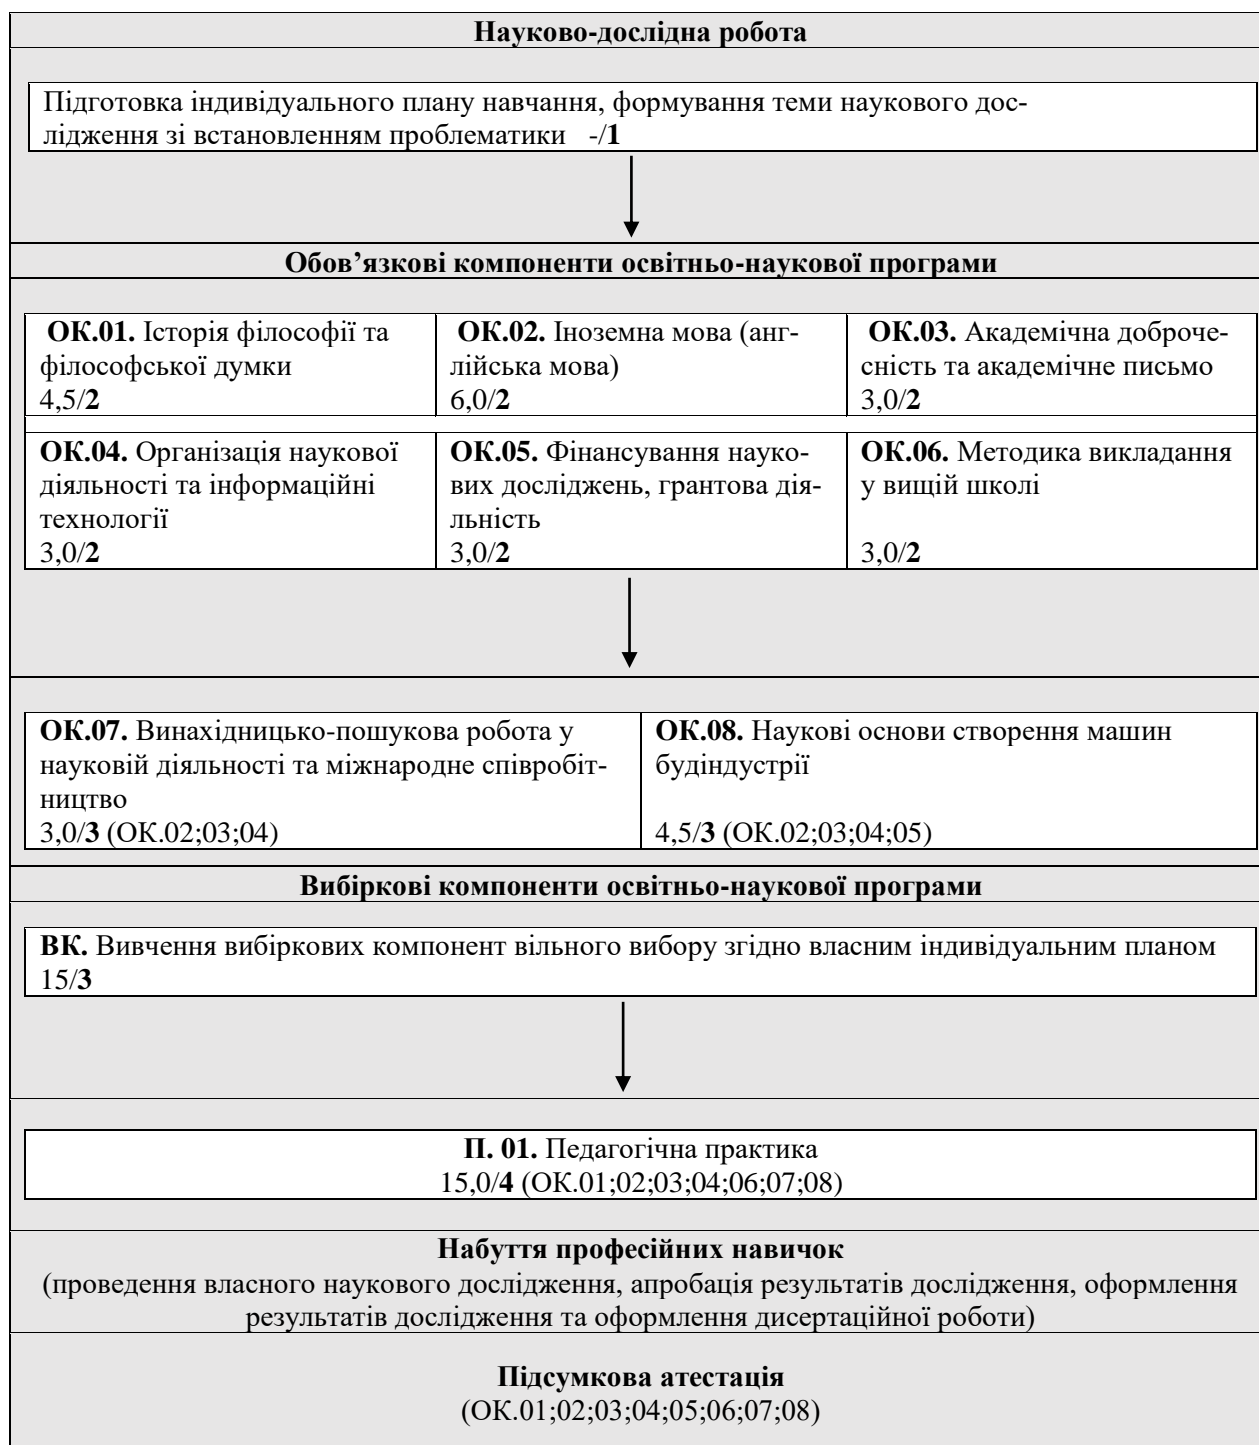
**Науково-дослідна робота**

Підготовка індивідуального плану навчання, формування теми наукового дослідження зі встановленням проблематики -/**1**

**Обов’язкові компоненти освітньо-наукової програми**

**ОК.01.** Історія філософії та філософської думки
4,5/**2**

**ОК.02.** Іноземна мова (англійська мова)
6,0/**2**

**ОК.03.** Академічна доброчесність та академічне письмо
3,0/**2**

**ОК.04.** Організація наукової діяльності та інформаційні технології
3,0/**2**

**ОК.05.** Фінансування наукових досліджень, грантова діяльність
3,0/**2**

**ОК.06.** Методика викладання у вищій школі
3,0/**2**

**ОК.07.** Винахідницько-пошукова робота у науковій діяльності та міжнародне співробітництво
3,0/**3** (ОК.02;03;04)

**ОК.08.** Наукові основи створення машин будіндустрії
4,5/**3** (ОК.02;03;04;05)

**Вибіркові компоненти освітньо-наукової програми**

**ВК.** Вивчення вибіркових компонент вільного вибору згідно власним індивідуальним планом
15/**3**

**П. 01.** Педагогічна практика
15,0/**4** (ОК.01;02;03;04;06;07;08)

**Набуття професійних навичок**
(проведення власного наукового дослідження, апробація результатів дослідження, оформлення результатів дослідження та оформлення дисертаційної роботи)

**Підсумкова атестація**
(ОК.01;02;03;04;05;06;07;08)